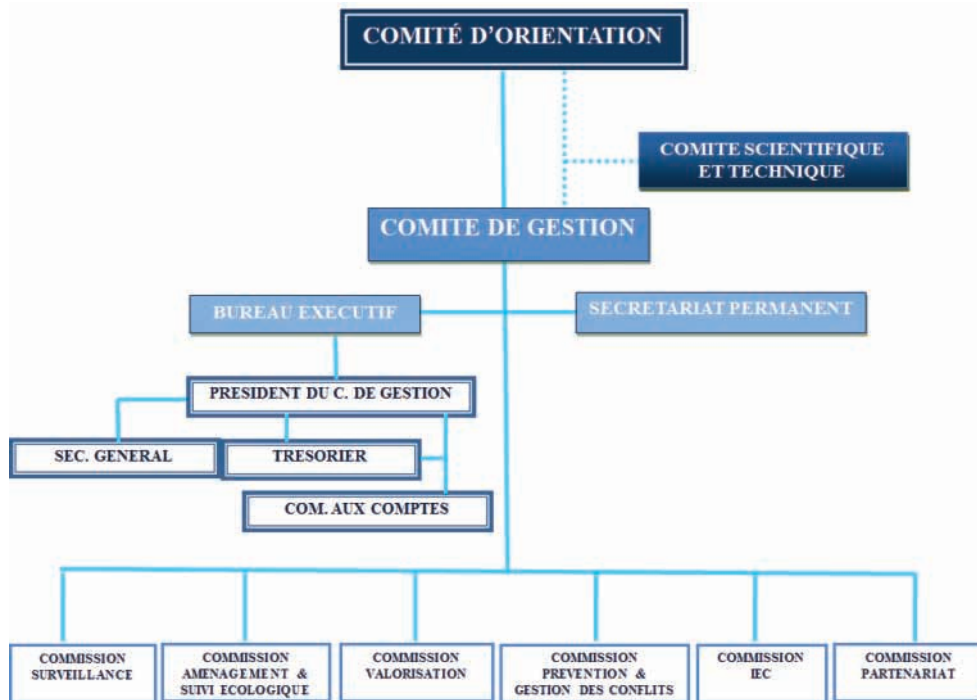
COMITÉ D'ORIENTATION

COMITE SCIENTIFIQUE ET TECHNIQUE

COMITE DE GESTION

BUREAU EXECUTIF

SECRETARIAT PERMANENT

PRESIDENT DU C. DE GESTION

SEC. GENERAL

TRESORIER

COM. AUX COMPTES

COMMISSION SURVEILLANCE

COMMISSION AMENAGEMENT & SUIVI ECOLOGIQUE

COMMISSION VALORISATION

COMMISSION PREVENTION & GESTION DES CONFLITS

COMMISSION IEC

COMMISSION PARTENARIAT